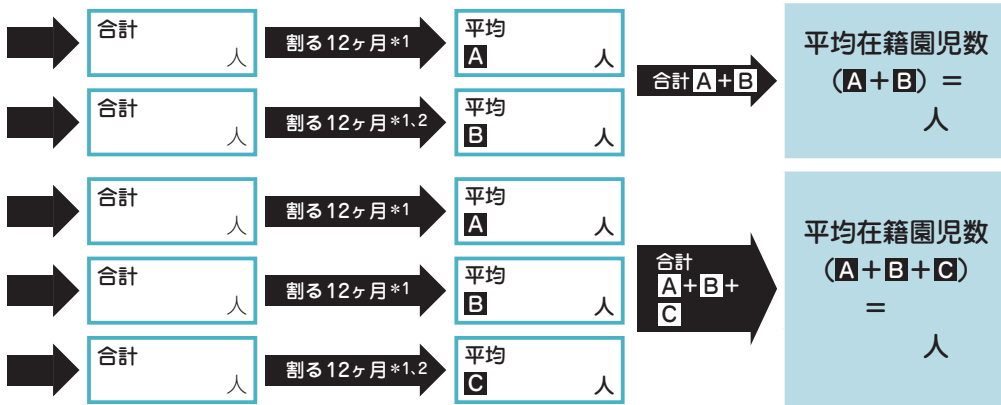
合計
人

割る12ヶ月＊1

平均
A 人

合計
人

割る12ヶ月＊1､2

平均
B 人

合計 A＋B

平均在籍園児数
（A＋B）＝
人

合計
人

割る12ヶ月＊1

平均
A 人

合計
人

割る12ヶ月＊1

平均
B 人

合計
人

割る12ヶ月＊1､2

平均
C 人

合計
A＋B＋
C

平均在籍園児数
（A＋B＋C）
＝
人